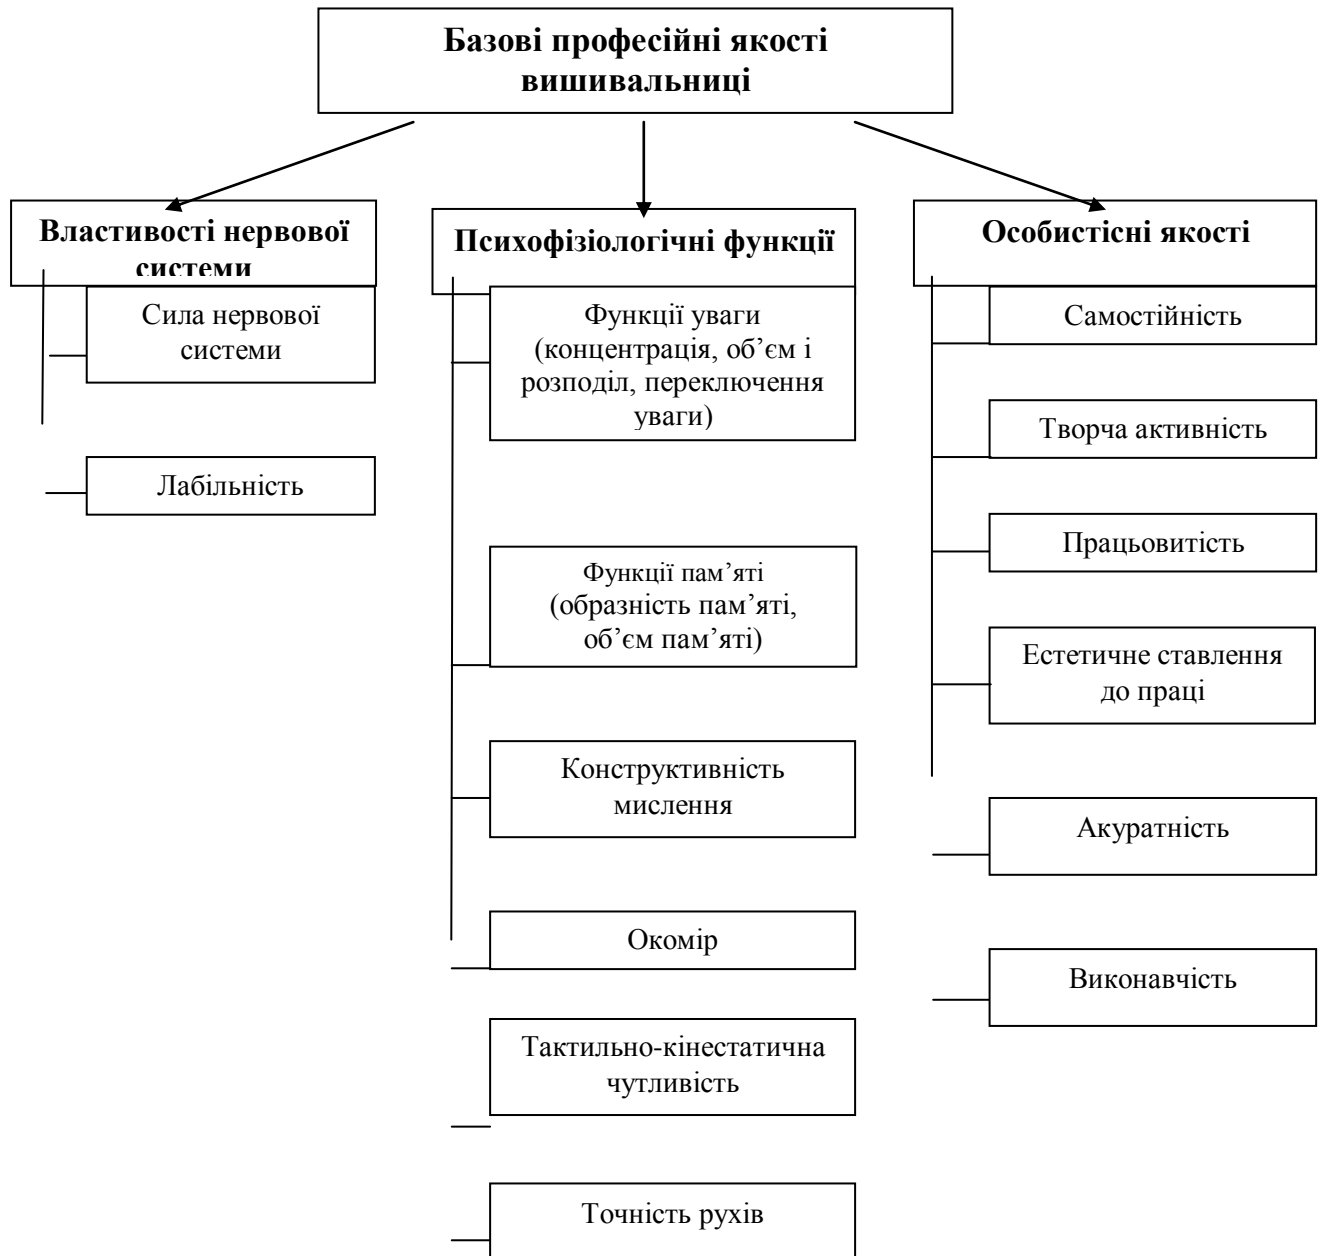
Базові професійні якості вишивальниці

Властивості нервової системи

Сила нервової системи

Лабільність

Психофізіологічні функції

Функції уваги (концентрація, об'єм і розподіл, переключення уваги)

Функції пам'яті (образність пам'яті, об'єм пам'яті)

Конструктивність мислення

Окомір

Тактильно-кінестатична чутливість

Точність рухів

Особистісні якості

Самостійність

Творча активність

Працьовитість

Естетичне ставлення до праці

Акуратність

Виконавчість